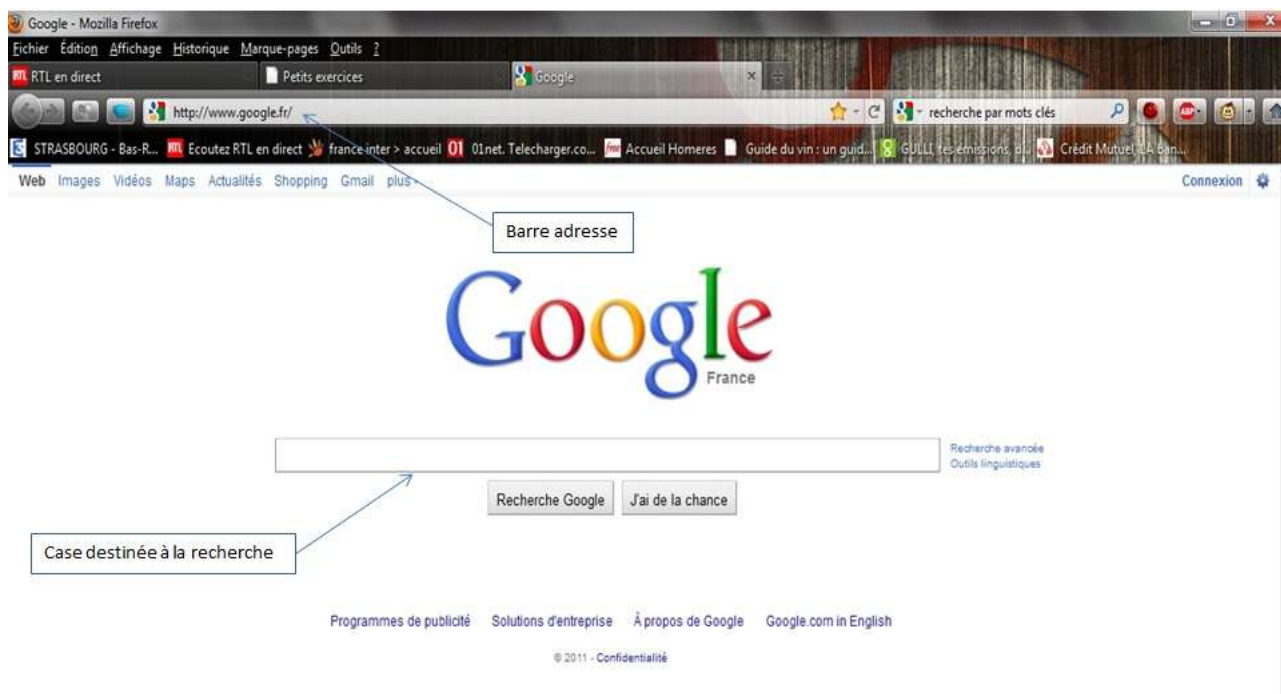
Google - Mozilla Firefox

Fichier Édition Affichage Historique Marque-pages Outils ?

RTL en direct | Petits exercices | Google

http://www.google.fr/

recherche par mots clés

STRASBOURG - Bas-R... Ecoutez RTL en direct france inter > accueil 01net. Telecharger.co... Accueil Homeres Guide du vin : un guid... GULLI les émissions d... Crédit Mutuel, LA Ban...

Web Images Vidéos Maps Actualités Shopping Gmail plus

Connexion

Barre adresse

Google
France

Recherche avancée
Outils linguistiques

Recherche Google | J'ai de la chance

Case destinée à la recherche

Programmes de publicité Solutions d'entreprise À propos de Google Google.com in English

© 2011 - Confidentialité